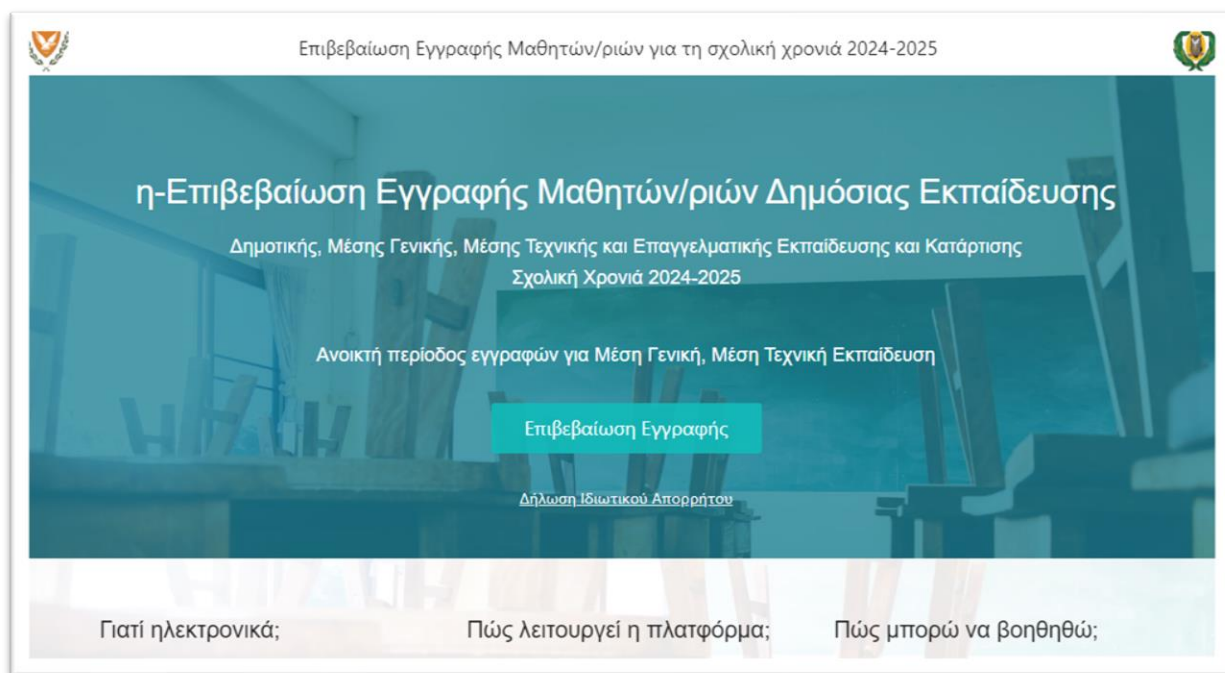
Επιβεβαίωση Εγγραφής Μαθητών/ριών για τη σχολική χρονιά 2024-2025

η-Επιβεβαίωση Εγγραφής Μαθητών/ριών Δημόσιας Εκπαίδευσης

Δημοτικής, Μέσης Γενικής, Μέσης Τεχνικής και Επαγγελματικής Εκπαίδευσης και Κατάρτισης
Σχολική Χρονιά 2024-2025

Ανοικτή περίοδος εγγραφών για Μέση Γενική, Μέση Τεχνική Εκπαίδευση

Επιβεβαίωση Εγγραφής

Δήλωση Ιδιωτικού Απορρήτου

Γιατί ηλεκτρονικά;

Πώς λειτουργεί η πλατφόρμα;

Πώς μπορώ να βοηθηθώ;